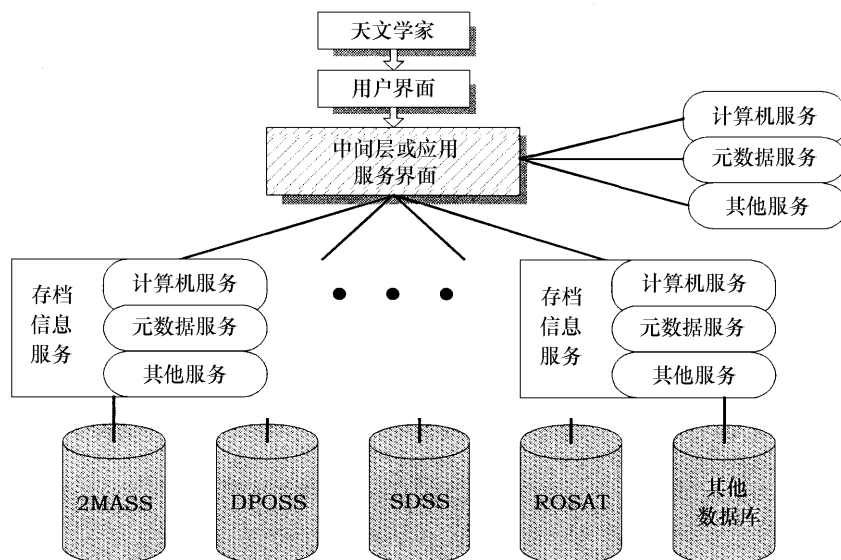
天文学家

用户界面

中间层或应用服务界面

计算机服务

元数据服务

其他服务

存档信息服务

计算机服务

元数据服务

其他服务

存档信息服务

计算机服务

元数据服务

其他服务

2MASS

DPOSS

SDSS

ROSAT

其他数据库